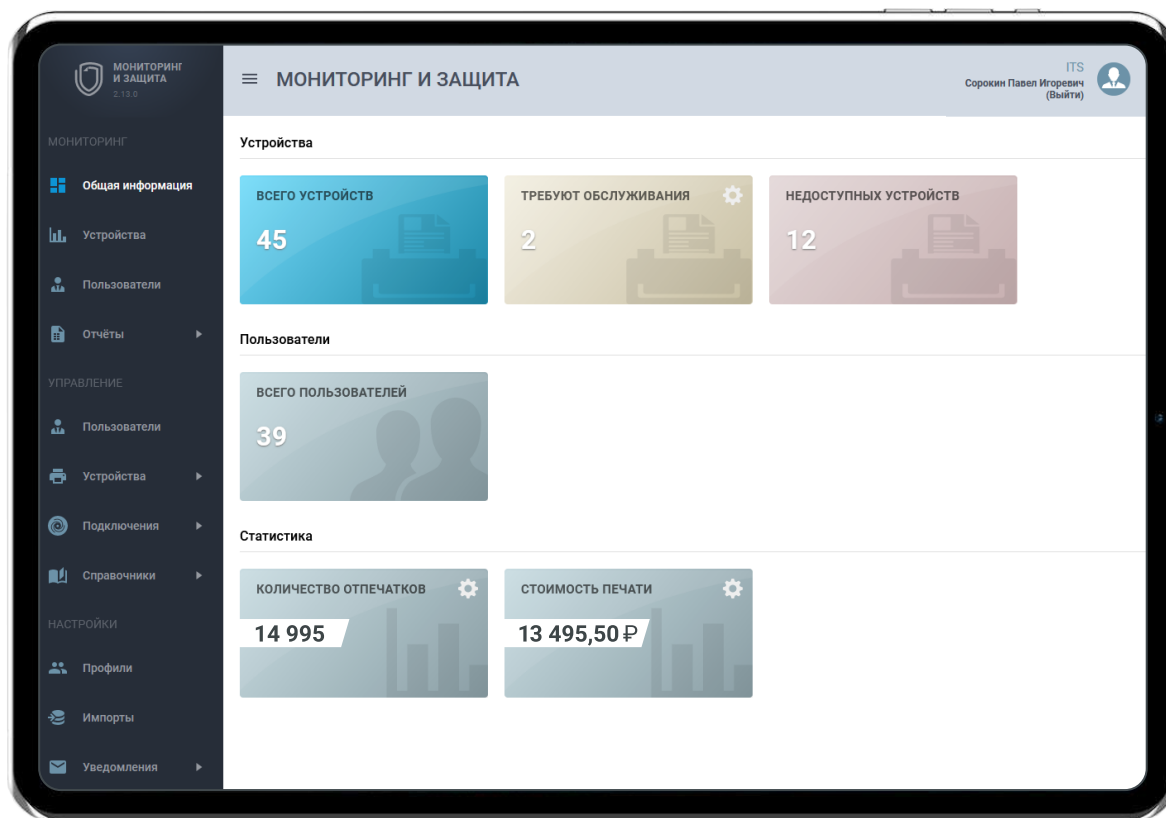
МОНИТОРИНГ И ЗАЩИТА
2.13.0

МОНИТОРИНГ
Общая информация
Устройства
Пользователи
Отчёты
УПРАВЛЕНИЕ
Пользователи
Устройства
Подключения
Справочники
НАСТРОЙКИ
Профили
Импорты
Уведомления

МОНИТОРИНГ И ЗАЩИТА

ITS
Сорокин Павел Игоревич
(Выйти)

Устройства

ВСЕГО УСТРОЙСТВ
45

ТРЕБУЮТ ОБСЛУЖИВАНИЯ
2

НЕДОСТУПНЫХ УСТРОЙСТВ
12

Пользователи

ВСЕГО ПОЛЬЗОВАТЕЛЕЙ
39

Статистика

КОЛИЧЕСТВО ОТПЕЧАТКОВ
14 995

СТОИМОСТЬ ПЕЧАТИ
13 495,50 ₽